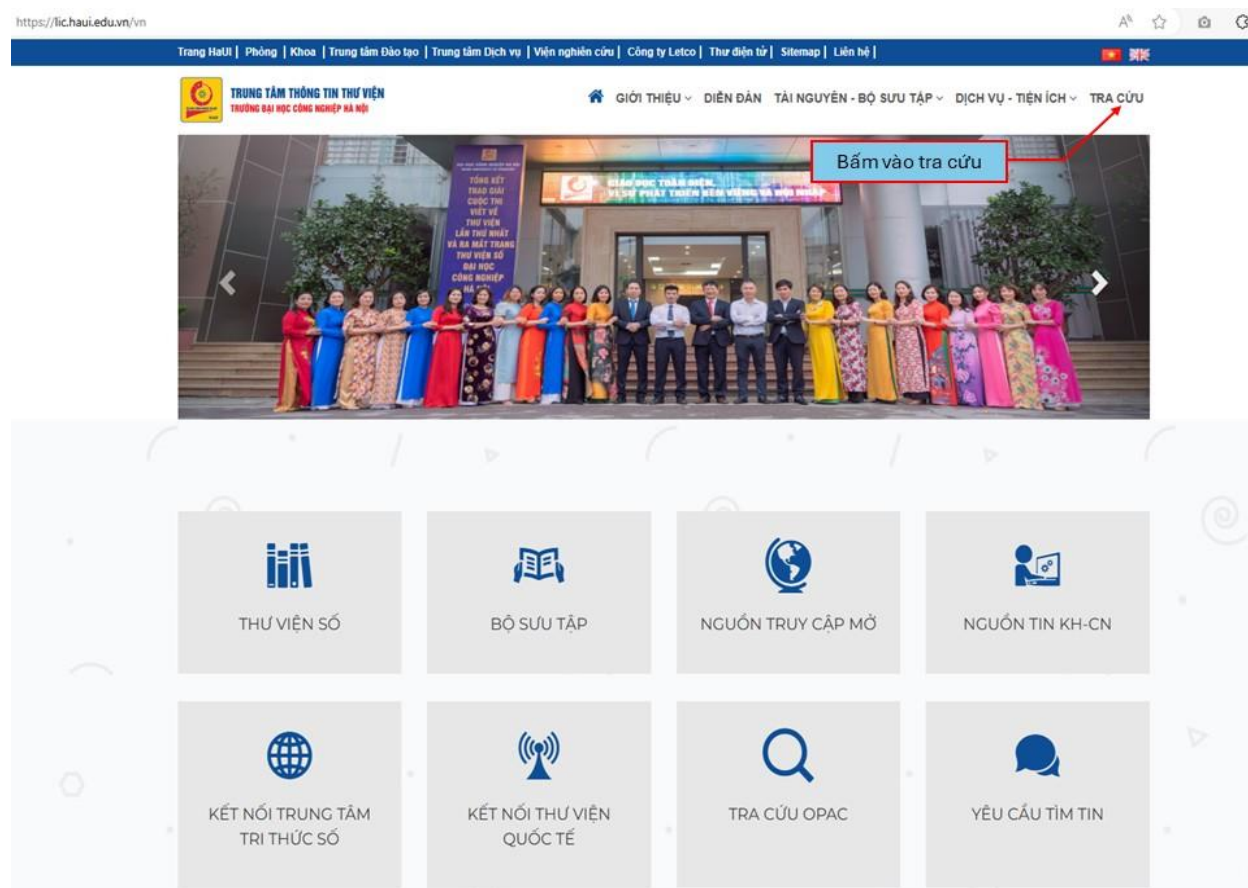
https://lic.haui.edu.vn/vn

Trang HaUI | Phòng | Khoa | Trung tâm Đào tạo | Trung tâm Dịch vụ | Viện nghiên cứu | Công ty Letco | Thư điện tử | Sitemap | Liên hệ |

TRUNG TÂM THÔNG TIN THƯ VIỆN
TRƯỜNG ĐẠI HỌC CÔNG NGHIỆP HÀ NỘI

GIỚI THIỆU DIỄN ĐÀN TÀI NGUYÊN - BỘ SƯU TẬP DỊCH VỤ - TIỆN ÍCH TRA CỨU

Bấm vào tra cứu

TỔNG KẾT TRAO GIẢI CUỘC THI VIẾT VỀ THƯ VIỆN LẦN THỨ NHẤT VÀ RA MẮT TRANG THƯ VIỆN SỐ ĐẠI HỌC CÔNG NGHIỆP HÀ NỘI

GIÁO DỤC TOÀN DIỆN, VÌ SỰ PHÁT TRIỂN BỀN VỮNG VÀ HỘI NHẬP

THƯ VIỆN SỐ

BỘ SƯU TẬP

NGUỒN TRUY CẬP MỞ

NGUỒN TIN KH-CN

KẾT NỐI TRUNG TÂM TRI THỨC SỐ

KẾT NỐI THƯ VIỆN QUỐC TẾ

TRA CỨU OPAC

YÊU CẦU TÌM TIN